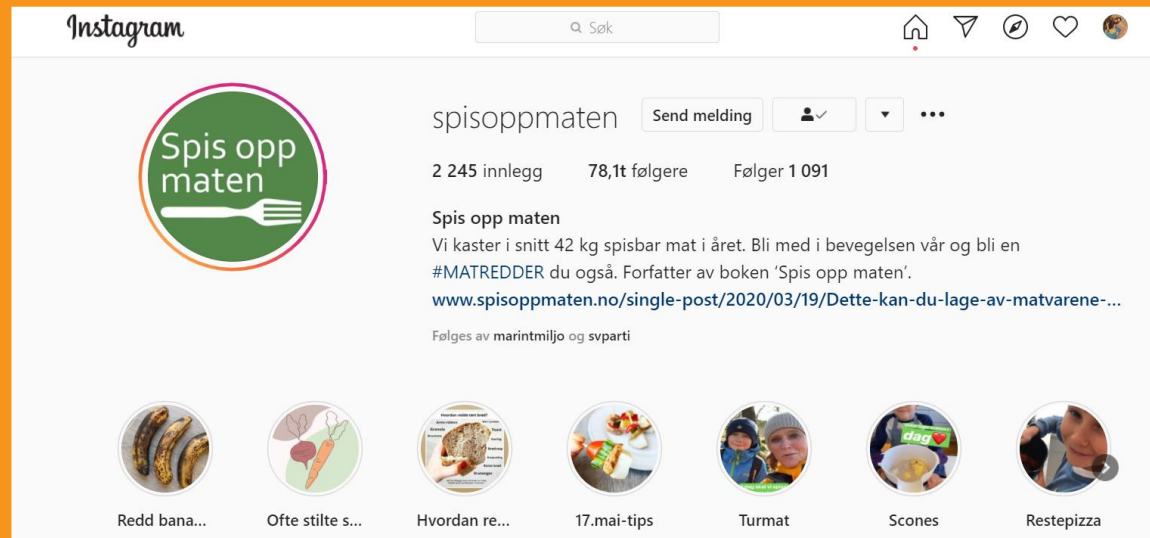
Instagram

Søk

Spis opp maten

spisoppmaten Send melding

2 245 innlegg 78,1t følgere Følger 1 091

Spis opp maten
Vi kaster i snitt 42 kg spisbar mat i året. Bli med i bevegelsen vår og bli en #MATREDDER du også. Forfatter av boken 'Spis opp maten'.
www.spisoppmaten.no/single-post/2020/03/19/Dette-kan-du-lage-av-matvarene-...

Følges av marintmiljo og svparti

Redd bana... Ofte stilte s... Hvordan re... 17.mai-tips Turmat Scones Restepizza